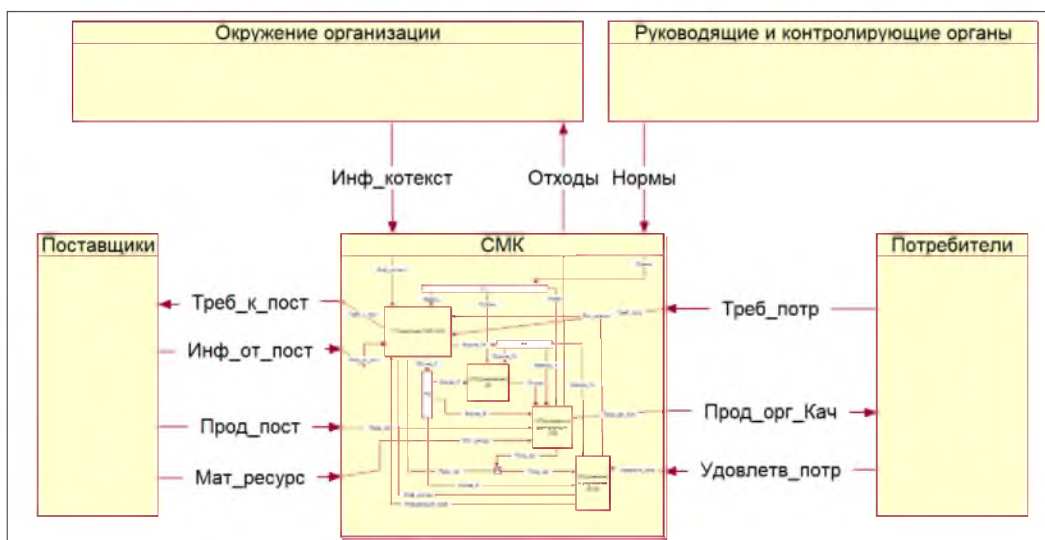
Окружение организации

Руководящие и контролирующие органы

Инф_котекст

Отходы

Нормы

Поставщики

СМК

Потребители

Треб_к_пост

Треб_потр

Инф_от_пост

Прод_пост

Прод_орг_Кач

Мат_ресурс

Удовлетв_потр

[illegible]